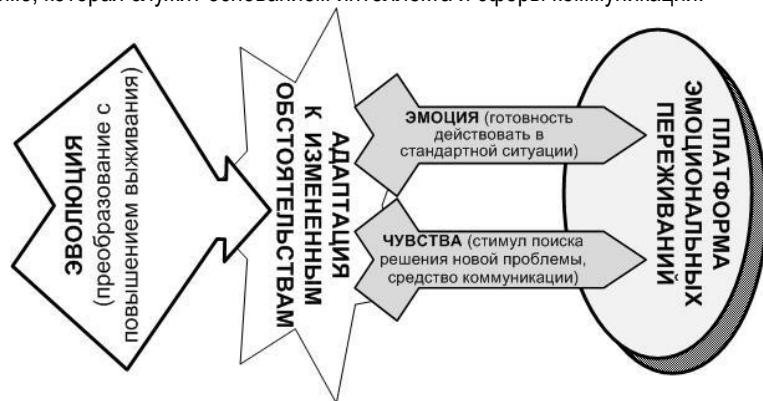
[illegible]

ЭВОЛЮЦИЯ (преобразование с повышением выживания)

АДАПТАЦИЯ К ИЗМЕНЕННЫМ ОБСТОЯТЕЛЬСТВАМ

ЭМОЦИЯ (готовность действовать в стандартной ситуации)

ЧУВСТВА (стимул поиска решения новой проблемы, средство коммуникации)

ПЛАТФОРМА ЭМОЦИОНАЛЬНЫХ ПЕРЕЖИВАНИЙ